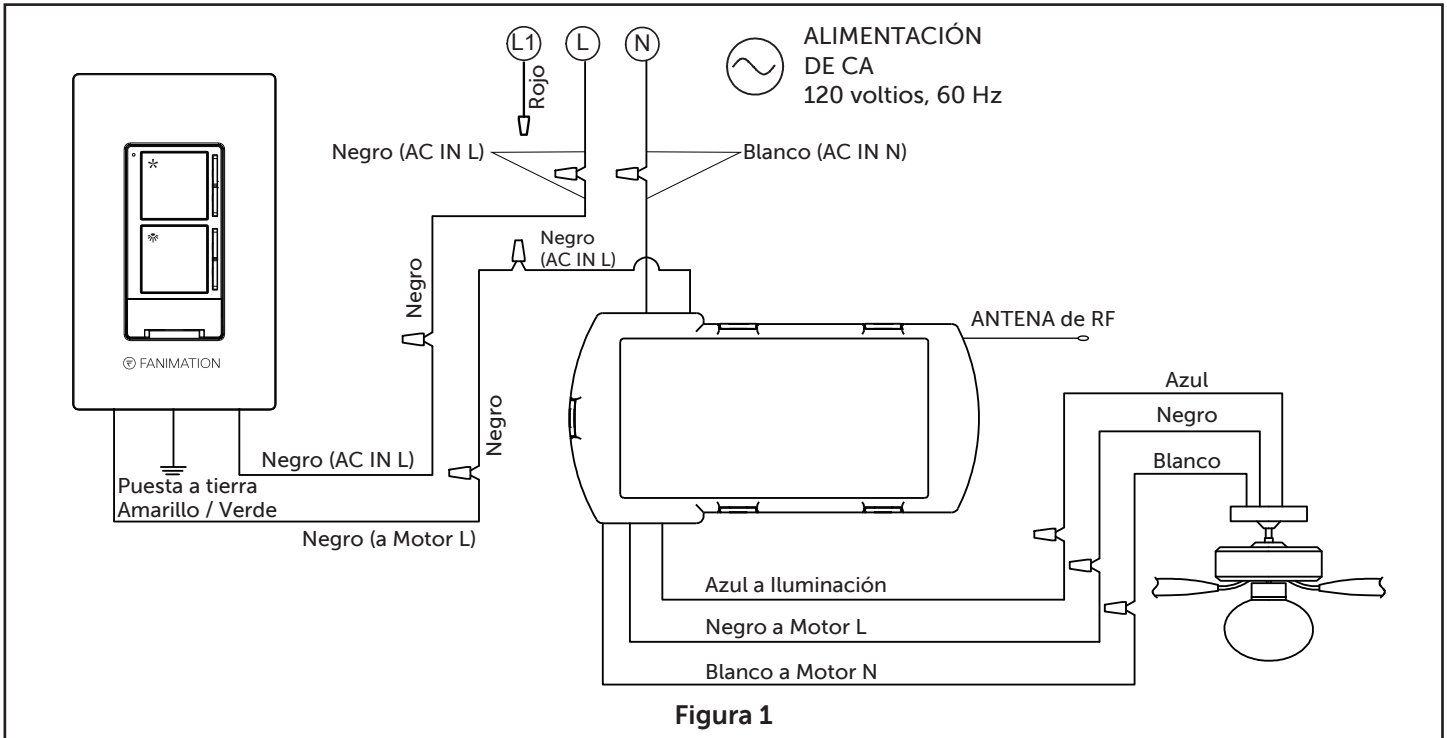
L1 L N

Rojo

ALIMENTACIÓN DE CA
120 voltios, 60 Hz

Negro (AC IN L)

Blanco (AC IN N)

Negro (AC IN L)

Negro

FANIMATION

Negro

ANTENA de RF

Azul

Negro

Blanco

Negro (AC IN L)

Puesta a tierra
Amarillo / Verde

Negro (a Motor L)

Azul a Iluminación

Negro a Motor L

Blanco a Motor N

Figura 1